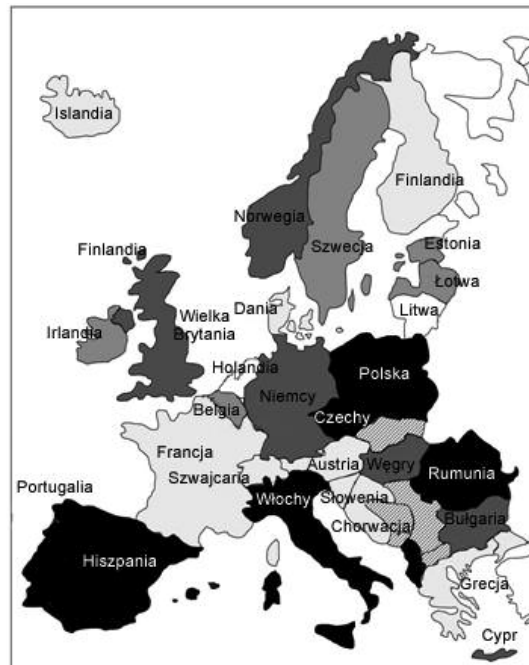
Islandia
Finlandia
Norwegia
Szwecja
Estonia
Łotwa
Litwa
Finlandia
Irlandia
Wielka Brytania
Dania
Holandia
Polska
Niemcy
Belgia
Czechy
Francja
Szwajcaria
Austria
Węgry
Rumunia
Portugalia
Włochy
Słowenia
Chorwacja
Bułgaria
Hiszpania
Grecja
Cypr